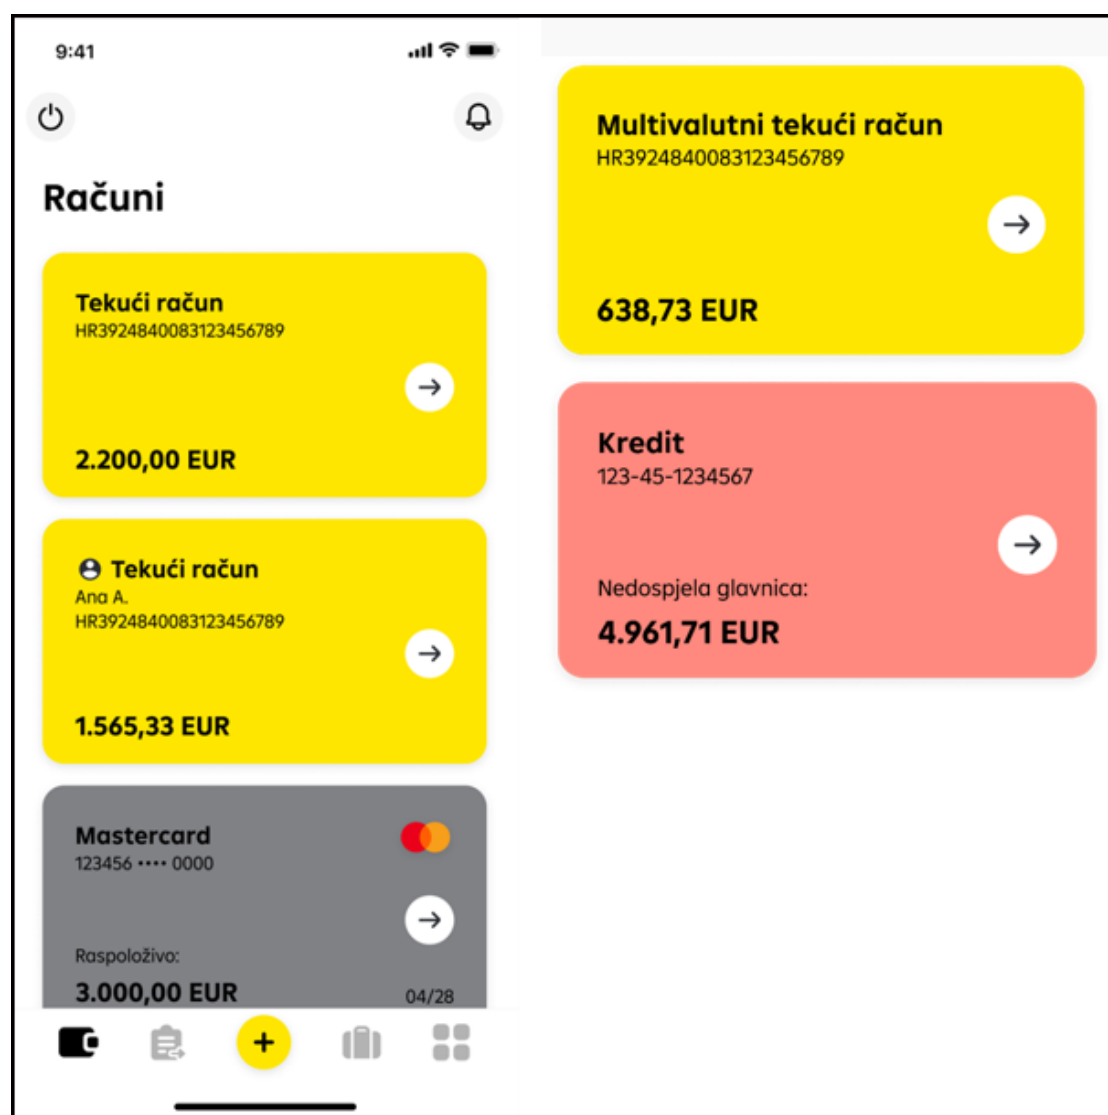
9:41

Računi

Tekući račun
HR3924840083123456789

2.200,00 EUR

Tekući račun
Ana A.
HR3924840083123456789

1.565,33 EUR

Mastercard
123456 •••• 0000

Raspoloživo:
3.000,00 EUR
04/28

+

Multivalutni tekući račun
HR3924840083123456789

638,73 EUR

Kredit
123-45-1234567

Nedospjela glavnica:
4.961,71 EUR